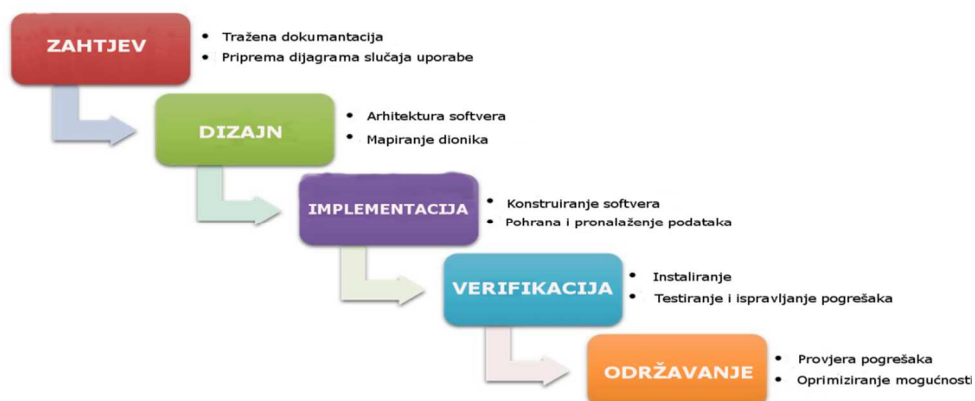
ZAHTJEV

- Tražena dokumentacija
- Priprema dijagrama slučaja uporabe

DIZAJN

- Arhitektura softvera
- Mapiranje dionika

IMPLEMENTACIJA

- Konstruiranje softvera
- Pohrana i pronalaženje podataka

VERIFIKACIJA

- Instaliranje
- Testiranje i ispravljanje pogrešaka

ODRŽAVANJE

- Provjera pogrešaka
- Oprimiziranje mogućnosti